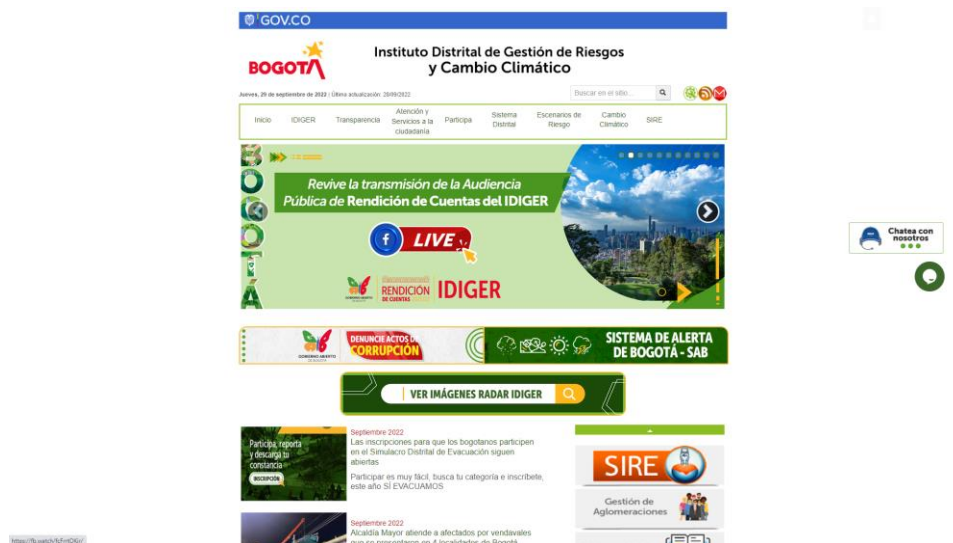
GOV.CO

BOGOTÁ

Instituto Distrital de Gestión de Riesgos y Cambio Climático

Jueves, 29 de septiembre de 2022 | Última actualización: 28/09/2022

Buscar en el sitio...

Inicio | IDIGER | Transparencia | Atención y Servicios a la ciudadanía | Participa | Sistema Distrital | Escenarios de Riesgo | Cambio Climático | SIRE

Revive la transmisión de la Audiencia Pública de Rendición de Cuentas del IDIGER

LIVE

GOBIERNO ABIERTO BOGOTÁ

RENDICIÓN DE CUENTAS

IDIGER

GOBIERNO ABIERTO BOGOTÁ

DENUNCIE ACTOS DE CORRUPCIÓN

SISTEMA DE ALERTA DE BOGOTÁ - SAB

VER IMÁGENES RADAR IDIGER

Participa, reporta y descarga tu constancia

INSCRIPCIÓN

Septiembre 2022

Las inscripciones para que los bogotanos participen en el Simulacro Distrital de Evacuación siguen abiertas

Participar es muy fácil, busca tu categoría e inscríbete, este año SÍ EVACUAMOS

Septiembre 2022

Alcaldía Mayor atiende a afectados por vendavales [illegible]

SIRE

Gestión de Aglomeraciones

Chatea con nosotros

https://fb.watch/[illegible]